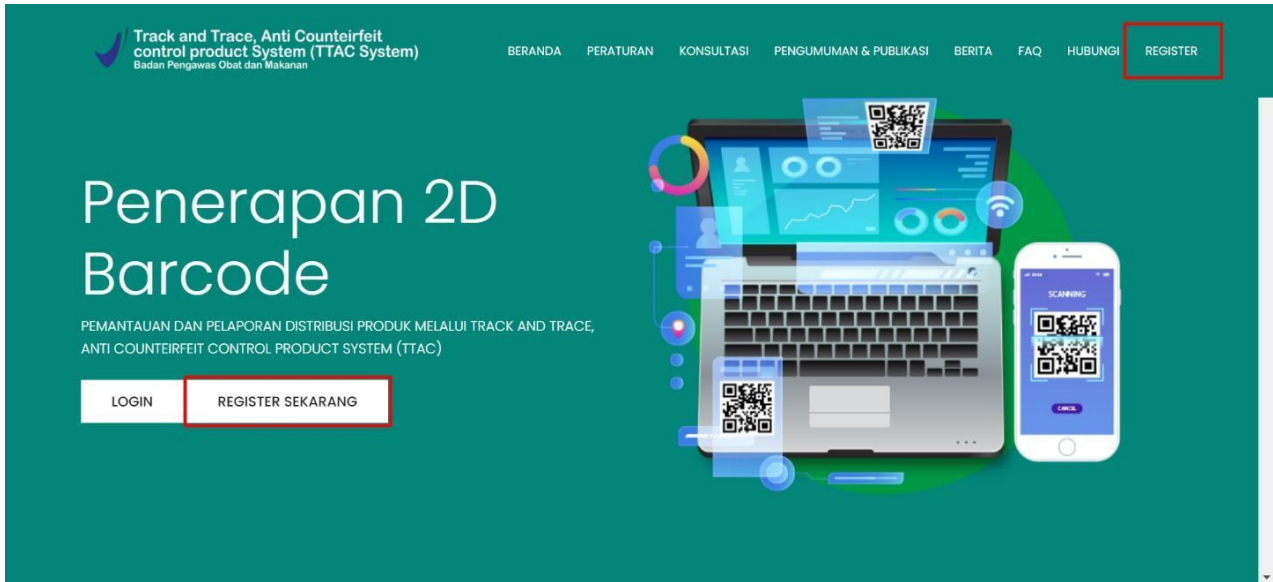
Track and Trace, Anti Counteirfeit control product System (TTAC System)
Badan Pengawas Obat dan Makanan

BERANDA PERATURAN KONSULTASI PENGUMUMAN & PUBLIKASI BERITA FAQ HUBUNGI REGISTER

Penerapan 2D Barcode

PEMANTAUAN DAN PELAPORAN DISTRIBUSI PRODUK MELALUI TRACK AND TRACE, ANTI COUNTEIRFEIT CONTROL PRODUCT SYSTEM (TTAC)

LOGIN REGISTER SEKARANG

SCANNING

CANCEL